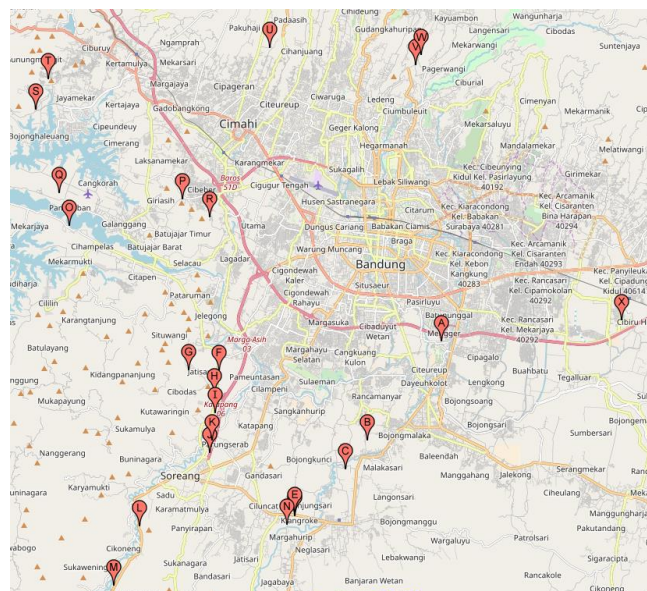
Cihideung
Padaasih
Pakuhaji
U
Gudangkahuripan
Kayuambon
Wangunharja
W
Langensari
Cibodas
Ciburuy
Ngamprah
Cihanjuang
V
Mekarwangi
Suntenjaya
Gunungmanik
T
Kertamulya
Mekarsari
Pagerwangi
Margajaya
Cipageran
Ciwaruga
Ledeng
Cibodas
Jayamekar
Kertajaya
Citeureup
Cimenyan
S
Gadobangkong
Cimahi
Geger Kalong
Cibuleuit
Cimenyan
Bojonghaleuang
Cipeundeuy
Hegarmanah
Mekarsaluyu
Sukamulya
Cimerang
Laksanamekar
Karangmekar
Mandalamekar
Melatiwangi
Sukagalih
Kec. Cibeunying Kidul Kel. Pasirlayung 40192
Girimekar
Q
Cangkorah
P
Cibeber
Baros STD
Cigugur Tengah
Lebak Siliwangi
Giriasih
R
Husen Sastranegara
Kec. Arcamanik Kel. Cisaranten Bina Harapan 40294
Pangauban
O
Galanggang
Batujajar Timur
Utama
Dungus Cariang
Babakan Ciamis
Citarum
Kec. Kiaracondong Kel. Babakan Surabaya 40281
Mekarjaya
Cihampelas
Batujajar Barat
Warung Muncang
Braga
Kec. Arcamanik Kel. Cisaranten Endah 40293
Mekarmukti
Selacau
Lagadar
Cigondewah Kaler
Bandung
Kec. Kiaracondong Kel. Kebon Kangkung 40283
Citapen
Situsaeur
Kec. Rancasari Kel. Cipamokolan 40292
Cililin
Pataruman
Cigondewah Rahayu
Pasirluyu
Kec. Panyileukan Kel. Cipadung Kidul 40614
Karangtanjung
Jelegong
Margasuka
Cibaduyut Wetan
Batununggal
A
Kec. Rancasari Kel. Mekarjaya 40292
X
Cibiru H
Batulayang
Situwangi
Margo Asih 03
Margahayu Selatan
Cangkuang Kulon
Mekarwangi
Cipagalo
Buahbatu
Kidangpananjung
G
F
Pameuntasan
Sulaeman
Citeureup
Tegalluar
Mukapayung
Jatisari
H
Cibodas
Cilampeni
Rancamanyar
Dayeuhkolot
Lengkong
I
Kutawaringin
Katapang
Sangkanhurip
Bojongsoang
Sukamulya
K
B
Sumbersari
J
Pangauban
Katapang
Bojongmalaka
Nanggerang
Buninagara
Pamugaran
Bojongkunci
C
Baleendah
Manggahang
Jelekong
Serangmekar
Soreang
Gandasari
Malakasari
Cinunuk
Karyamukti
Sadu
Ciheulang
Sudimanik
Karamatmulya
Ciluncat
E
Jingjingsari
Langonsari
Mangggunghar
Buninagara
L
Panyirapan
N
Karangroke
Bojongmanggu
Patrolsari
Pakutandang
Cikoneng
Margahurip
Neglasari
Wargaluyu
Sukawening
Sukanagara
Jatisari
Lebakwangi
Sigaracipta
M
Bandasari
Rancakole
Jagabaya
Banjaran Wetan
Cikoneng